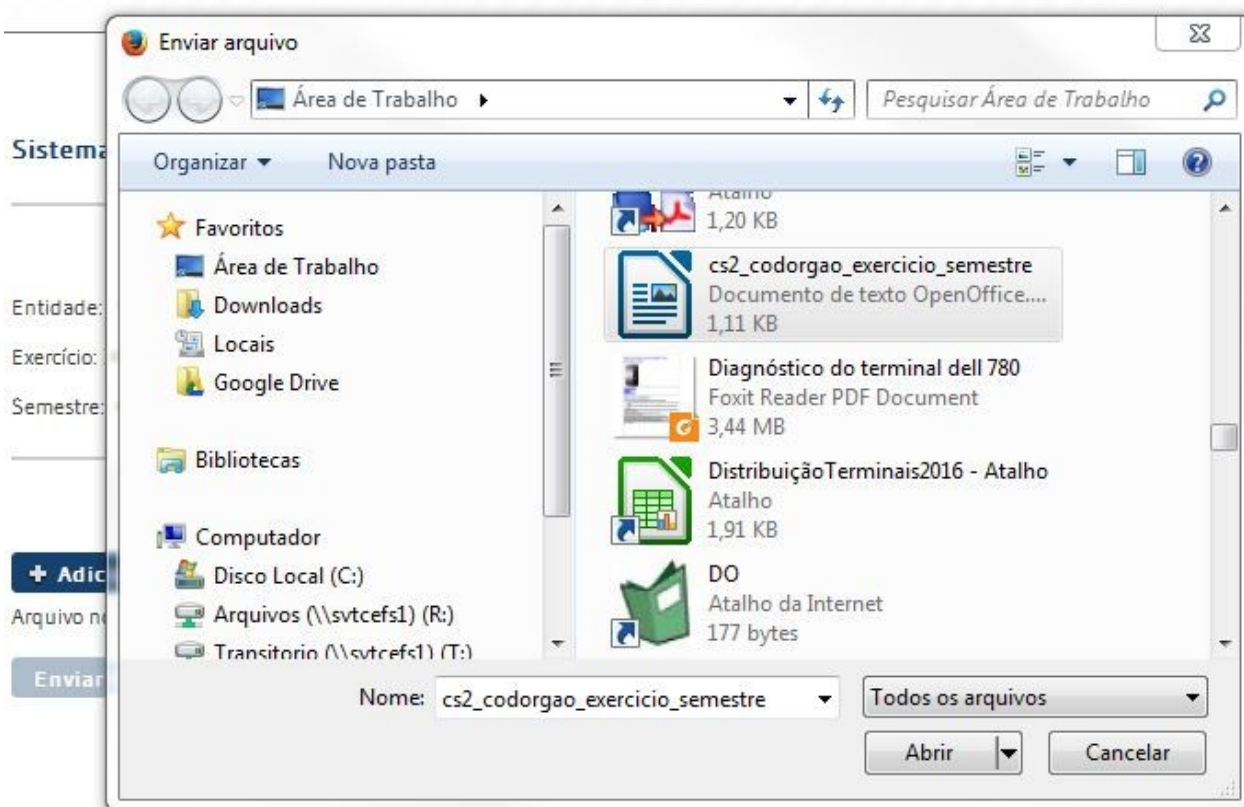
Enviar arquivo

Área de Trabalho ▸

Pesquisar Área de Trabalho

Sistema

Organizar ▾ Nova pasta

Favoritos
Área de Trabalho
Downloads
Locais
Google Drive

Bibliotecas

Computador
Disco Local (C:)
Arquivos (\\svtcefs1) (R:)
Transitorio (\\svtcefs1) (T:)

Entidade:
Exercício:
Semestre:

+ Adic
Arquivo n
Enviar

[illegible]
1,20 KB

cs2_codorgao_exercicio_semestre
Documento de texto OpenOffice....
1,11 KB

Diagnóstico do terminal dell 780
Foxit Reader PDF Document
3,44 MB

DistribuiçãoTerminais2016 - Atalho
Atalho
1,91 KB

DO
Atalho da Internet
177 bytes

Nome: cs2_codorgao_exercicio_semestre

Todos os arquivos

Abrir

Cancelar